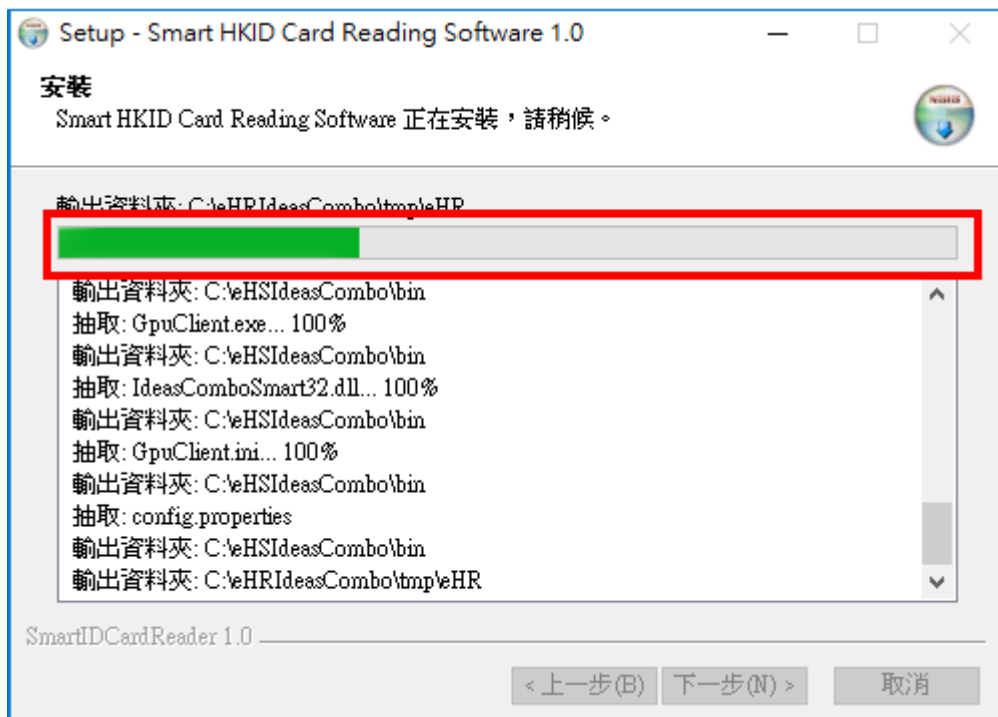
Setup - Smart HKID Card Reading Software 1.0

安裝
Smart HKID Card Reading Software 正在安裝，請稍候。

輸出資料夾: C:\eHRIdeasCombo\tmp\eHR

輸出資料夾: C:\eHSIdeasCombo\bin
抽取: GpuClient.exe... 100%
輸出資料夾: C:\eHSIdeasCombo\bin
抽取: IdeasComboSmart32.dll... 100%
輸出資料夾: C:\eHSIdeasCombo\bin
抽取: GpuClient.ini... 100%
輸出資料夾: C:\eHSIdeasCombo\bin
抽取: config.properties
輸出資料夾: C:\eHSIdeasCombo\bin
輸出資料夾: C:\eHRIdeasCombo\tmp\eHR

SmartIDCardReader 1.0

< 上一步(B) 下一步(N) > 取消